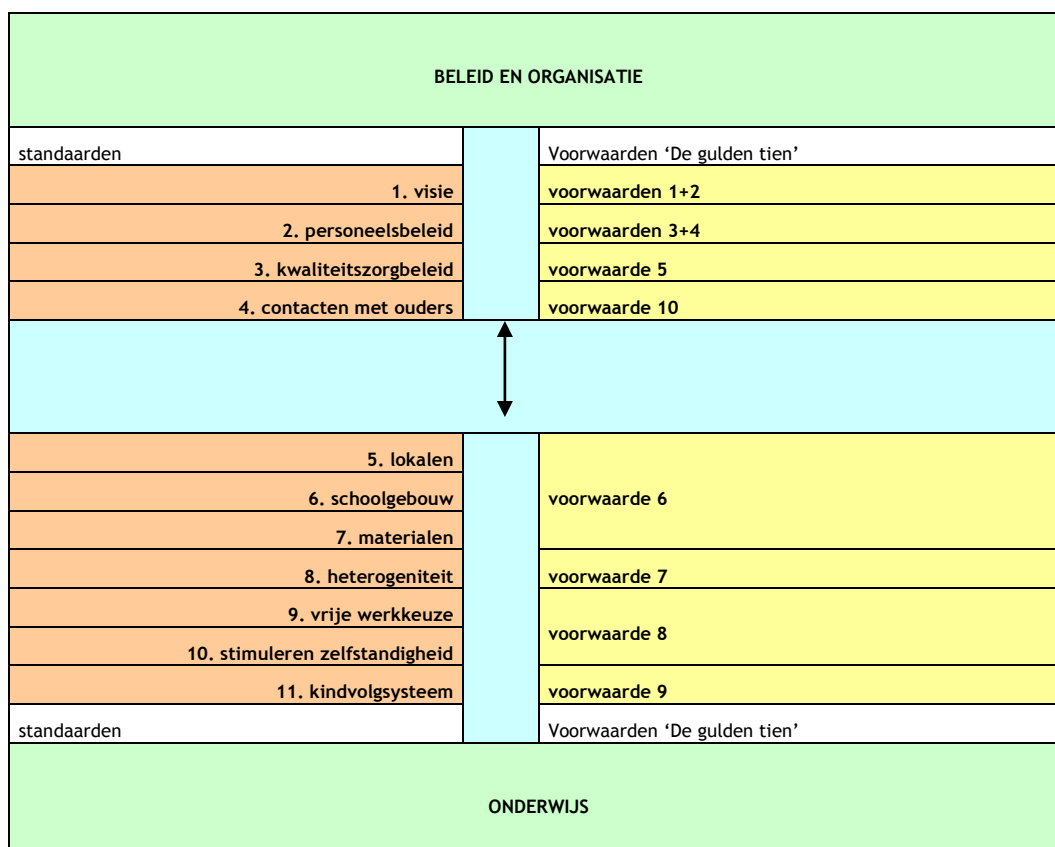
BELEID EN ORGANISATIE

| standaarden | Voorwaarden 'De gulden tien' |
|---|---|
| 1. visie | voorwaarden 1+2 |
| 2. personeelsbeleid | voorwaarden 3+4 |
| 3. kwaliteitszorgbeleid | voorwaarde 5 |
| 4. contacten met ouders | voorwaarde 10 |

| | |
|---|---|
| 5. lokalen | voorwaarde 6 |
| 6. schoolgebouw | |
| 7. materialen | |
| 8. heterogeniteit | voorwaarde 7 |
| 9. vrije werkkeuze | voorwaarde 8 |
| 10. stimuleren zelfstandigheid | |
| 11. kindvolgsysteem | voorwaarde 9 |
| standaarden | Voorwaarden 'De gulden tien' |

ONDERWIJS